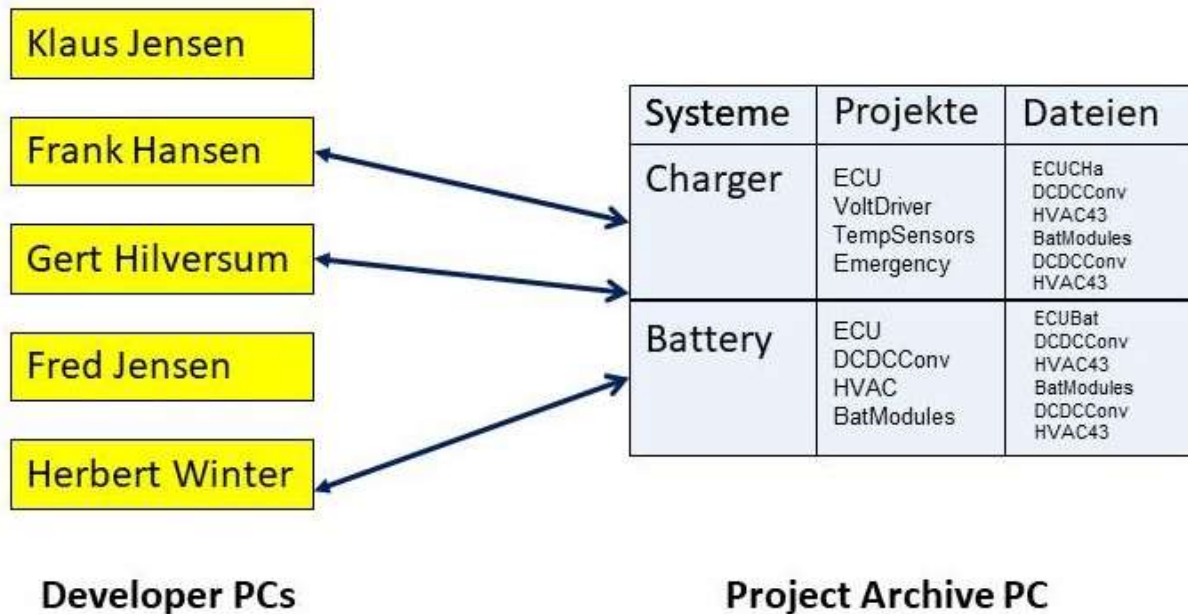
Klaus Jensen

Frank Hansen

Gert Hilversum

Fred Jensen

Herbert Winter

| Systeme | Projekte | Dateien |
|---|---|---|
| Charger | ECU VoltDriver TempSensors Emergency | ECUCHa DCDCConv HVAC43 BatModules DCDCConv HVAC43 |
| Battery | ECU DCDCConv HVAC BatModules | ECUBat DCDCConv HVAC43 BatModules DCDCConv HVAC43 |

Developer PCs

Project Archive PC